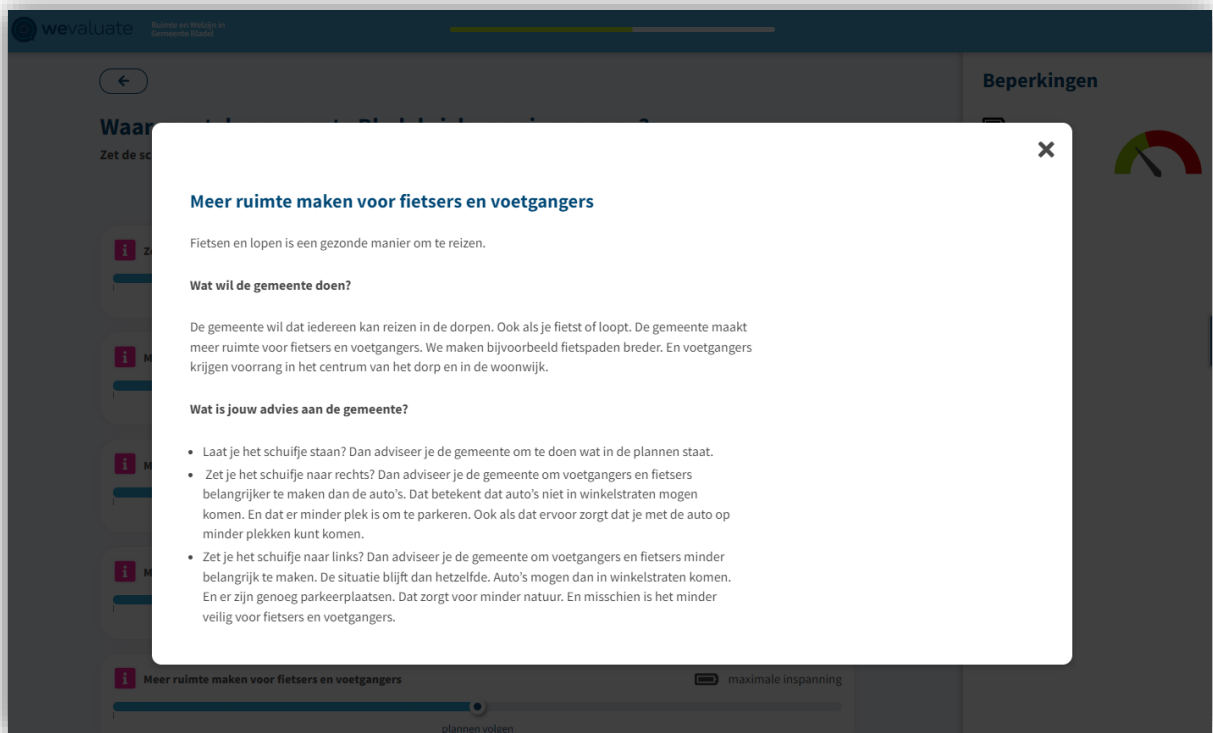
wevaluate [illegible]

Beperkingen

Waar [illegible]

Zet de sc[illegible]

×

Meer ruimte maken voor fietsers en voetgangers

Fietsen en lopen is een gezonde manier om te reizen.

Wat wil de gemeente doen?

De gemeente wil dat iedereen kan reizen in de dorpen. Ook als je fietst of loopt. De gemeente maakt meer ruimte voor fietsers en voetgangers. We maken bijvoorbeeld fietspaden breder. En voetgangers krijgen voorrang in het centrum van het dorp en in de woonwijk.

Wat is jouw advies aan de gemeente?

- Laat je het schuifje staan? Dan adviseer je de gemeente om te doen wat in de plannen staat.
- Zet je het schuifje naar rechts? Dan adviseer je de gemeente om voetgangers en fietsers belangrijker te maken dan de auto's. Dat betekent dat auto's niet in winkelstraten mogen komen. En dat er minder plek is om te parkeren. Ook als dat ervoor zorgt dat je met de auto op minder plekken kunt komen.
- Zet je het schuifje naar links? Dan adviseer je de gemeente om voetgangers en fietsers minder belangrijk te maken. De situatie blijft dan hetzelfde. Auto's mogen dan in winkelstraten komen. En er zijn genoeg parkeerplaatsen. Dat zorgt voor minder natuur. En misschien is het minder veilig voor fietsers en voetgangers.

Meer ruimte maken voor fietsers en voetgangers

maximale inspanning

plannen volgen